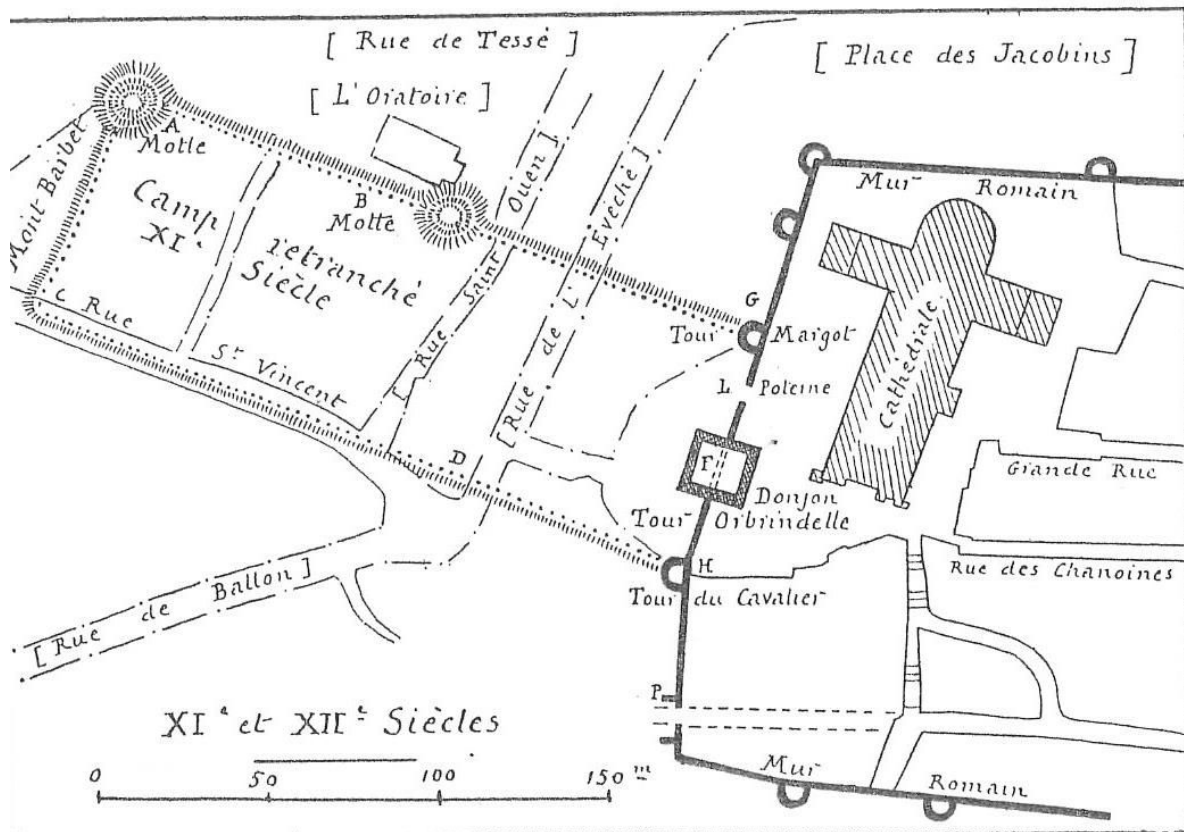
[ Rue de Tessé ]

[ Place des Jacobins ]

[ L'Oratoire ]

A
Motte

Mont Barbet

Camp XI$^e$ retranché Siècle

B
Motte

Rue Saint Ouen

[ Rue de L'Evêché ]

Mur Romain

C Rue St Vincent

G

Tour Margot

L Poterne

Cathédrale

D

F

Donjon

Tour Orbrindelle

Grande Rue

H

Tour du Cavalier

Rue des Chanoines

[ Rue de Ballon ]

P

XI$^e$ et XII$^e$ Siècles

0 50 100 150$^m$

Mur Romain